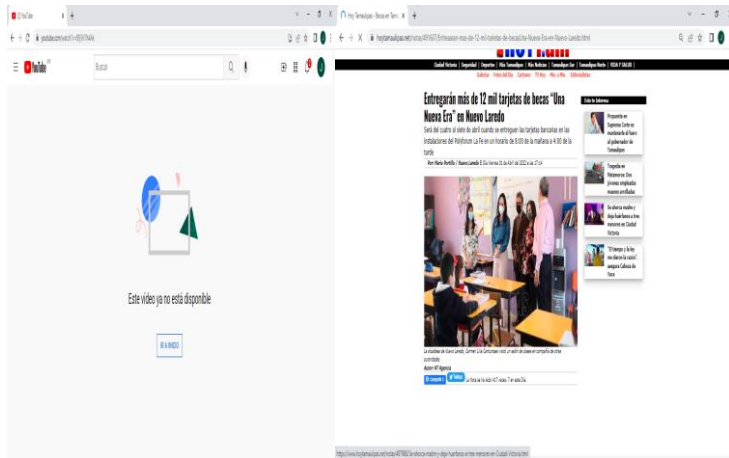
YouTube
youtube.com/watch
YouTube
Buscar

Este video ya no está disponible

IR A INICIO

Hoy Tamaulipas - Becas en Tam...
hoytamaulipas.net/notas/491607/Entregaran-mas-de-12-mil-tarjetas-de-becas-Una-Nueva-Era-en-Nuevo-Laredo.html

Ciudad Victoria | Seguridad | Deportes | Más Tamaulipas | Más Noticias | Tamaulipas Sur | Tamaulipas Norte | VIDA Y SALUD

Entregarán más de 12 mil tarjetas de becas "Una Nueva Era" en Nuevo Laredo

Será del cuatro al siete de abril cuando se entreguen las tarjetas bancarias en las instalaciones del Polyforum La Fe en un horario de 8:00 de la mañana a 4:00 de la tarde

Por Mario Portillo / Nuevo Laredo

Propuesta en Suprema Corte es mantenerle el fuero al gobernador de Tamaulipas

Tragedia en Matamoros: Dos jóvenes empleadas mueren arrolladas

Se ahorca madre y deja huérfanos a tres menores en Ciudad Victoria

"El tiempo y la ley me darán la razón", asegura Cabeza de Vaca

Agencia

Compartir

Twittear

https://www.hoytamaulipas.net/notas/491788/Se-ahorca-madre-y-deja-huerfanos-a-tres-menores-en-Ciudad-Victoria.html